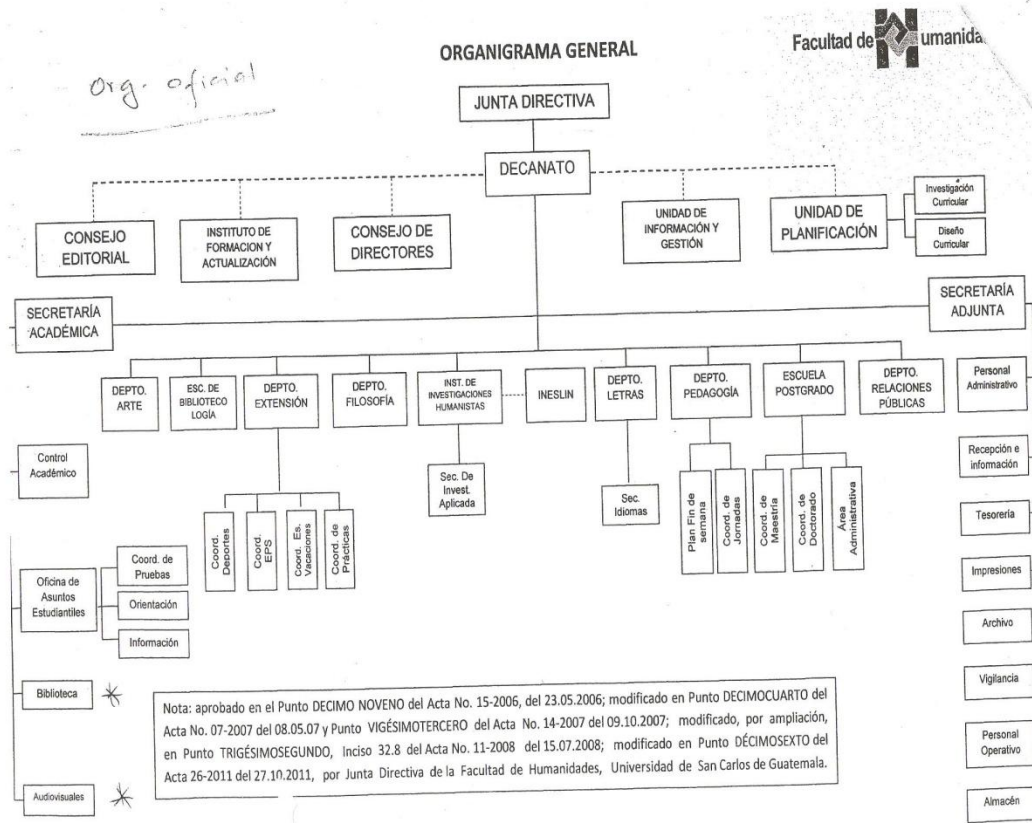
Org. oficial

ORGANIGRAMA GENERAL

Facultad de umanida

JUNTA DIRECTIVA

DECANATO

CONSEJO EDITORIAL

INSTITUTO DE FORMACION Y ACTUALIZACIÓN

CONSEJO DE DIRECTORES

UNIDAD DE INFORMACIÓN Y GESTIÓN

UNIDAD DE PLANIFICACIÓN

Investigación Curricular

Diseño Curricular

SECRETARÍA ACADÉMICA

SECRETARÍA ADJUNTA

DEPTO. ARTE

ESC. DE BIBLIOTECO LOGÍA

DEPTO. EXTENSIÓN

DEPTO. FILOSOFÍA

INST. DE INVESTIGACIONES HUMANISTAS

INESLIN

DEPTO. LETRAS

DEPTO. PEDAGOGÍA

ESCUELA POSTGRADO

DEPTO. RELACIONES PÚBLICAS

Personal Administrativo

Control Académico

Recepción e información

Sec. De Invest. Aplicada

Sec. Idiomas

Coord. Deportes

Coord. EPS

Coord. Es. Vacaciones

Coord. de Prácticas

Plan Fin de semana

Coord. de Jornadas

Coord. de Maestría

Coord. de Doctorado

Área Administrativa

Tesorería

Oficina de Asuntos Estudiantiles

Coord. de Pruebas

Orientación

Información

Impresiones

Archivo

Biblioteca

Vigilancia

Nota: aprobado en el Punto DECIMO NOVENO del Acta No. 15-2006, del 23.05.2006; modificado en Punto DECIMOCUARTO del Acta No. 07-2007 del 08.05.07 y Punto VIGÉSIMOTERCERO del Acta No. 14-2007 del 09.10.2007; modificado, por ampliación, en Punto TRIGÉSIMOSEGUNDO, Inciso 32.8 del Acta No. 11-2008 del 15.07.2008; modificado en Punto DÉCIMOSEXTO del Acta 26-2011 del 27.10.2011, por Junta Directiva de la Facultad de Humanidades, Universidad de San Carlos de Guatemala.

Personal Operativo

Audiovisuales

Almacén